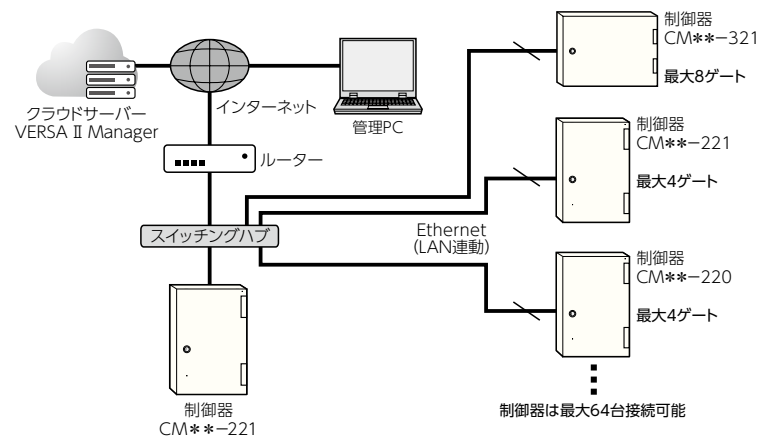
クラウドサーバー
VERSA II Manager

インターネット

管理PC

ルーター

スイッチングハブ

制御器
CM✱✱−221

Ethernet
(LAN連動)

制御器
CM✱✱−321
最大8ゲート

制御器
CM✱✱−221
最大4ゲート

制御器
CM✱✱−220
最大4ゲート

制御器は最大64台接続可能